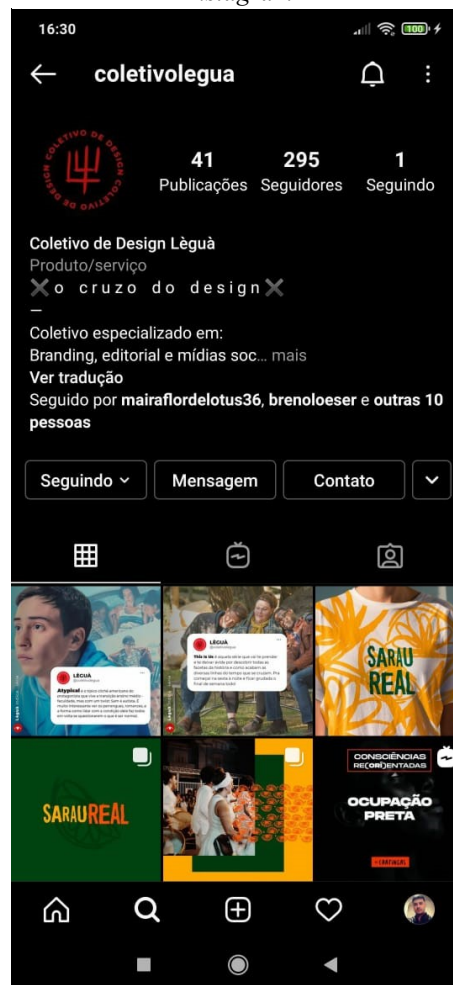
16:30

coletivolegua

COLETIVO DE DESIGN COLETIVO DE DESIGN

41 Publicações
295 Seguidores
1 Seguindo

Coletivo de Design Lèguà
Produto/serviço
✖ o cruzo do design ✖
—
Coletivo especializado em:
Branding, editorial e mídias soc... mais
Ver tradução
Seguido por mairaflordelotus36, brenoloeser e outras 10 pessoas

Seguindo
Mensagem
Contato

LÈGUÀ
Atypical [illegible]

LÈGUÀ
This is Us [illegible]

SARAU REAL

SARAUREAL

CONSCIÊNCIAS RE(ORI)ENTADAS
OCUPAÇÃO PRETA